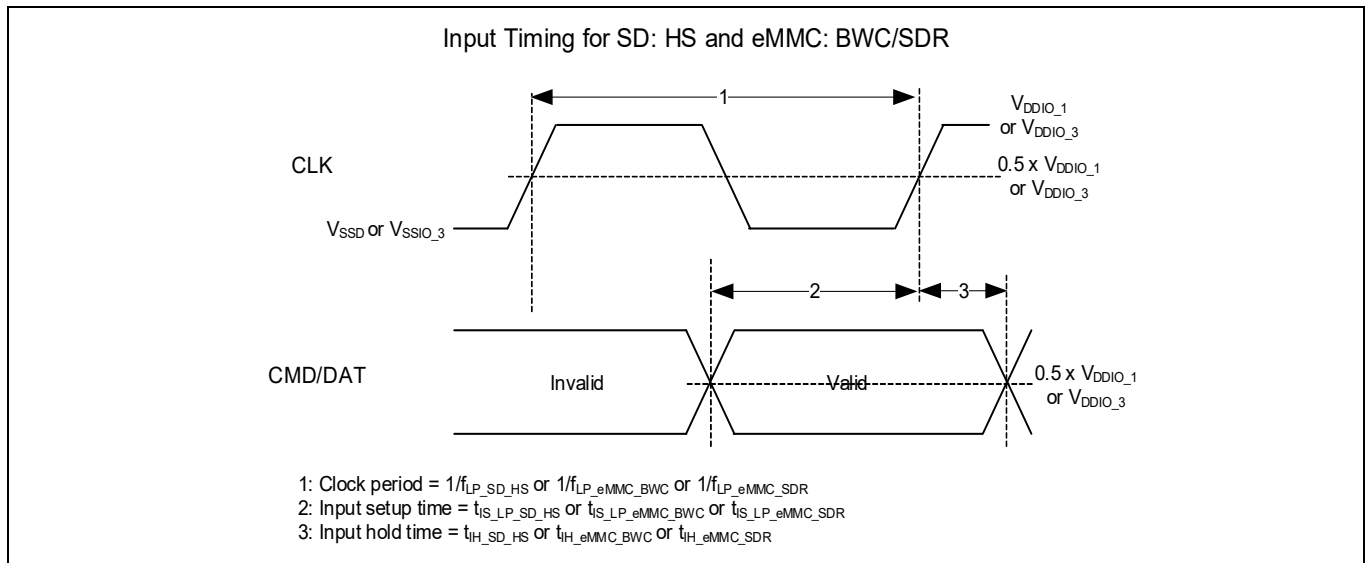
Input Timing for SD: HS and eMMC: BWC/SDR

1

$V_{DDIO\_1}$ or $V_{DDIO\_3}$

CLK

$0.5 \times V_{DDIO\_1}$ or $V_{DDIO\_3}$

$V_{SSD}$ or $V_{SSIO\_3}$

2

3

CMD/DAT

Invalid

Valid

$0.5 \times V_{DDIO\_1}$ or $V_{DDIO\_3}$

1: Clock period = $1/f_{LP\_SD\_HS}$ or $1/f_{LP\_eMMC\_BWC}$ or $1/f_{LP\_eMMC\_SDR}$
2: Input setup time = $t_{IS\_LP\_SD\_HS}$ or $t_{IS\_LP\_eMMC\_BWC}$ or $t_{IS\_LP\_eMMC\_SDR}$
3: Input hold time = $t_{IH\_SD\_HS}$ or $t_{IH\_eMMC\_BWC}$ or $t_{IH\_eMMC\_SDR}$